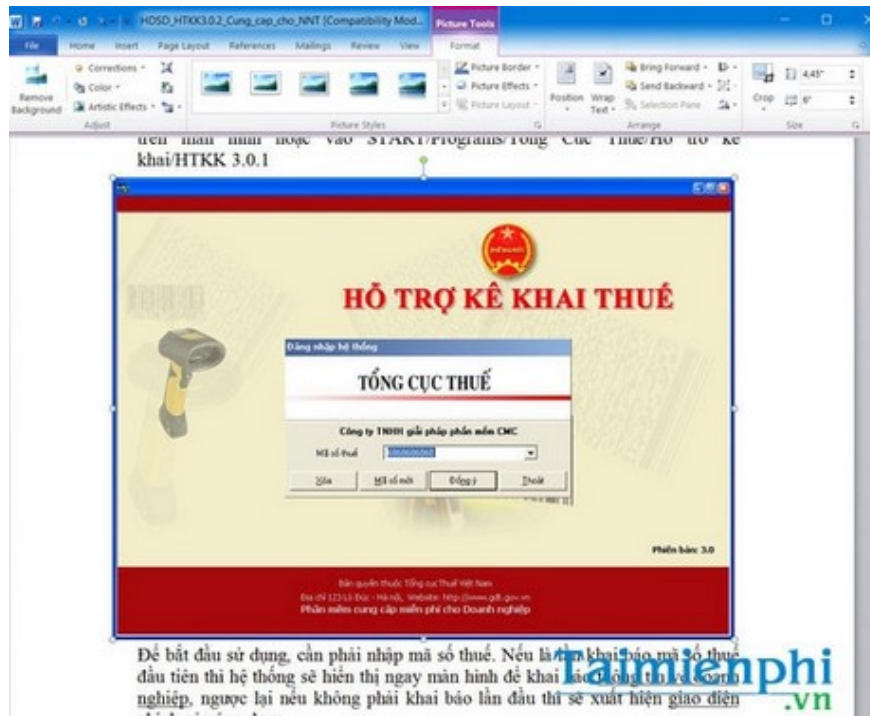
HDSD_HTKK3.0.2_Cung_cap_cho_NNT [Compatibility Mod... Picture Tools

File Home Insert Page Layout References Mailings Review View Format

Remove Background Corrections Color Artistic Effects Adjust

Picture Styles

Picture Border Picture Effects Picture Layout

Position Wrap Text Bring Forward Send Backward Selection Pane Arrange

Crop 4,45" 6" Size

trên màn hình hoặc vào START/Programs/Tổng Cục Thuế/Hỗ trợ kê khai/HTKK 3.0.1

HỖ TRỢ KÊ KHAI THUẾ

Đăng nhập hệ thống

TỔNG CỤC THUẾ

Công ty TNHH giải pháp phần mềm CMC

Mã số thuế 0100686209

Xóa Mã số mới Đồng ý Thoát

Phiên bản: 3.0

Bản quyền thuộc Tổng cục Thuế Việt Nam
Địa chỉ 123 Lò Đúc - Hà Nội, Website: http://www.gdt.gov.vn
Phần mềm cung cấp miễn phí cho Doanh nghiệp

Để bắt đầu sử dụng, cần phải nhập mã số thuế. Nếu là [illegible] khai báo mã số thuế đầu tiên thì hệ thống sẽ hiển thị ngay màn hình để khai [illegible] doanh nghiệp, ngược lại nếu không phải khai báo lần đầu thì sẽ xuất hiện giao diện

Taimienphi.vn